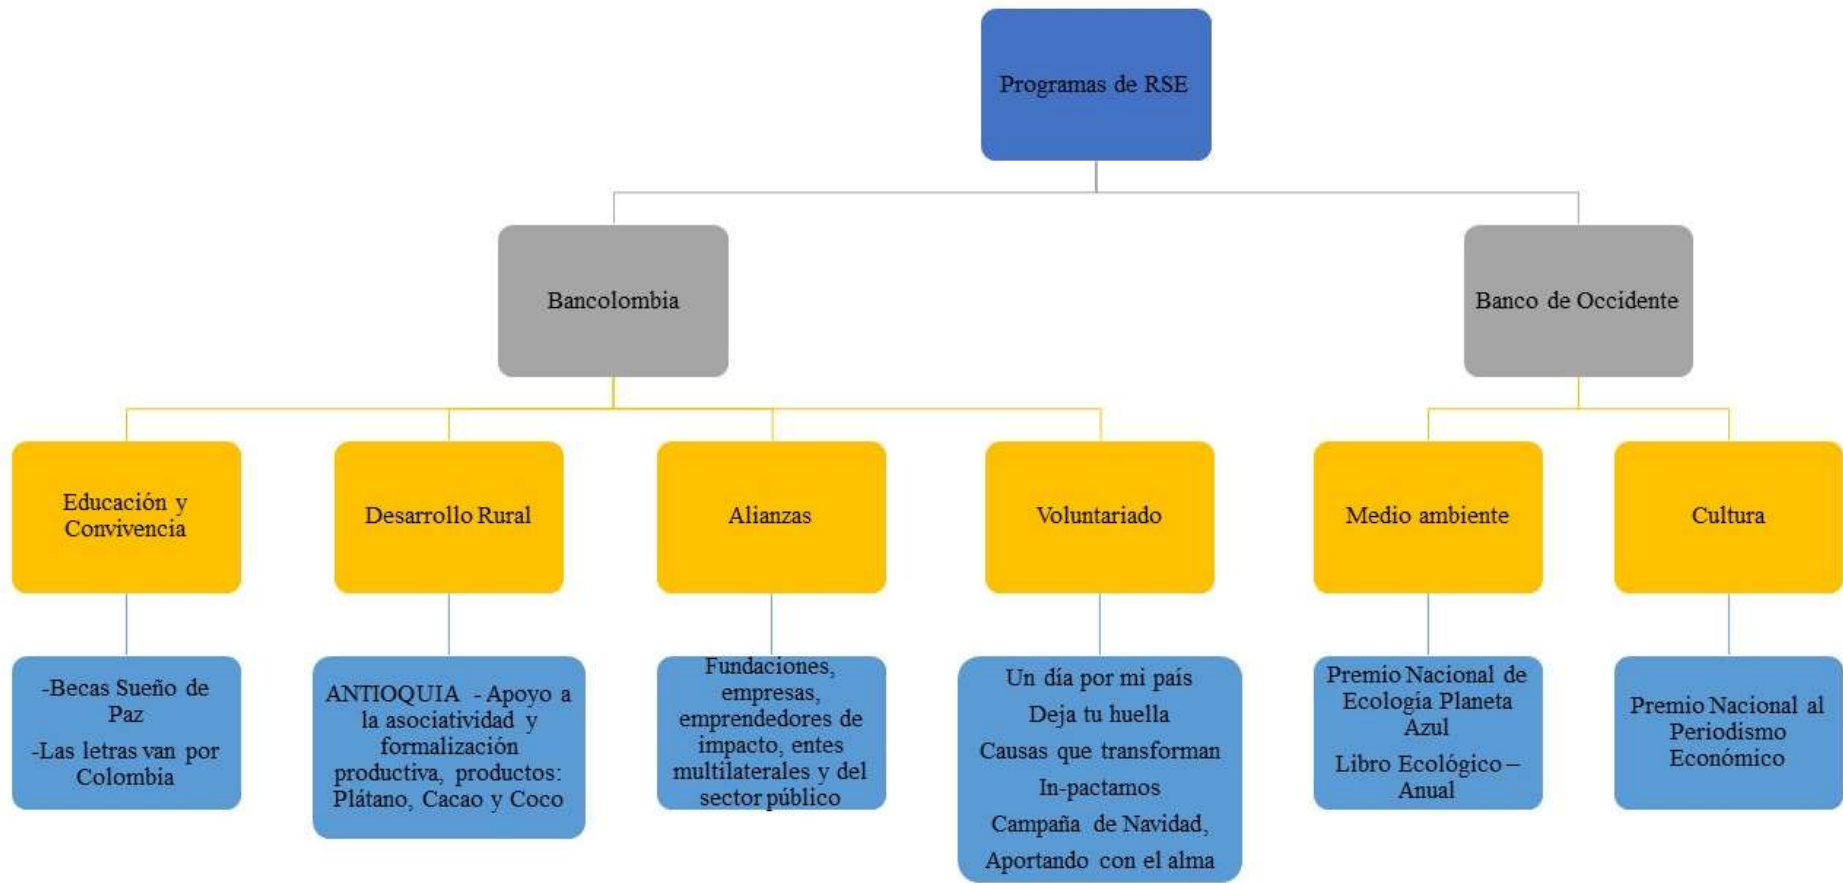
Programas de RSE

Bancolombia

Banco de Occidente

Educación y Convivencia

Desarrollo Rural

Alianzas

Voluntariado

Medio ambiente

Cultura

-Becas Sueño de Paz

-Las letras van por Colombia

ANTIOQUIA - Apoyo a la asociatividad y formalización productiva, productos: Plátano, Cacao y Coco

Fundaciones, empresas, emprendedores de impacto, entes multilaterales y del sector público

Un día por mi país

Deja tu huella

Causas que transforman

In-pactamos

Campaña de Navidad, Aportando con el alma

Premio Nacional de Ecología Planeta Azul

Libro Ecológico – Anual

Premio Nacional al Periodismo Económico